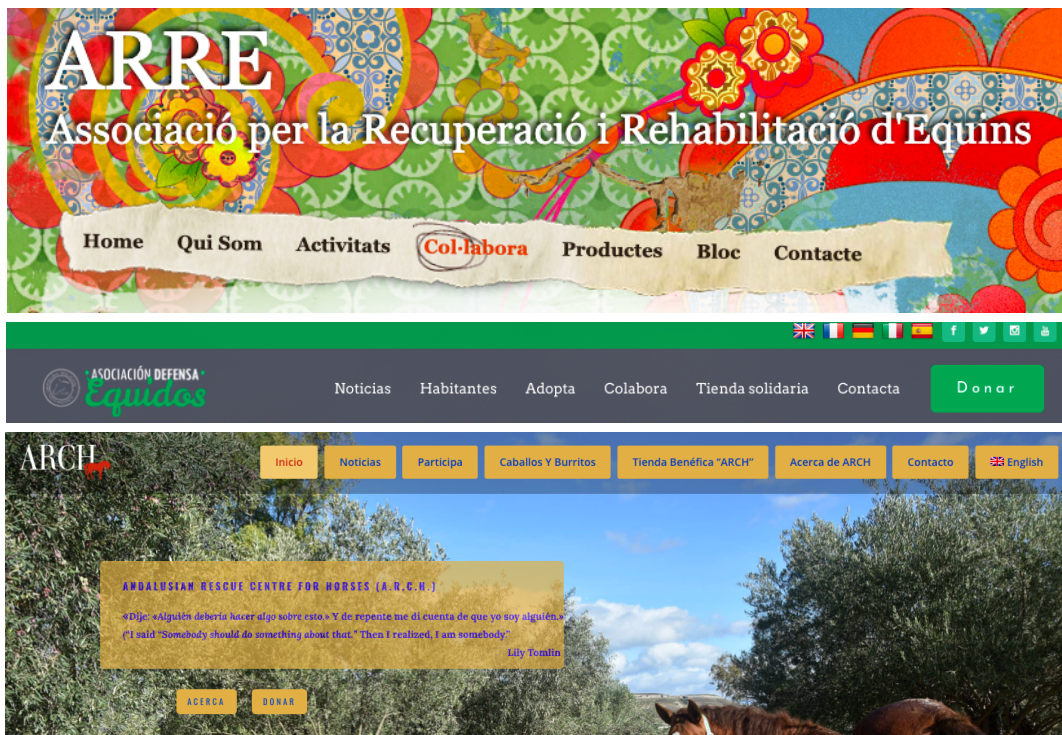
ARRE
Associació per la Recuperació i Rehabilitació d'Equins

Home Qui Som Activitats Col·labora Productes Bloc Contacte

ASOCIACIÓN DEFENSA Equidos

Noticias Habitantes Adopta Colabora Tienda solidaria Contacta Donar

ARCH

Inicio Noticias Participa Caballos Y Burritos Tienda Benéfica "ARCH" Acerca de ARCH Contacto English

ANDALUSIAN RESCUE CENTRE FOR HORSES (A.R.C.H.)

«Dije: «Alguién debería hacer algo sobre esto.» Y de repente me di cuenta de que yo soy alguién.»
("I said "Somebody should do something about that." Then I realized, I am somebody"
Lily Tomlin

ACERCA DONAR